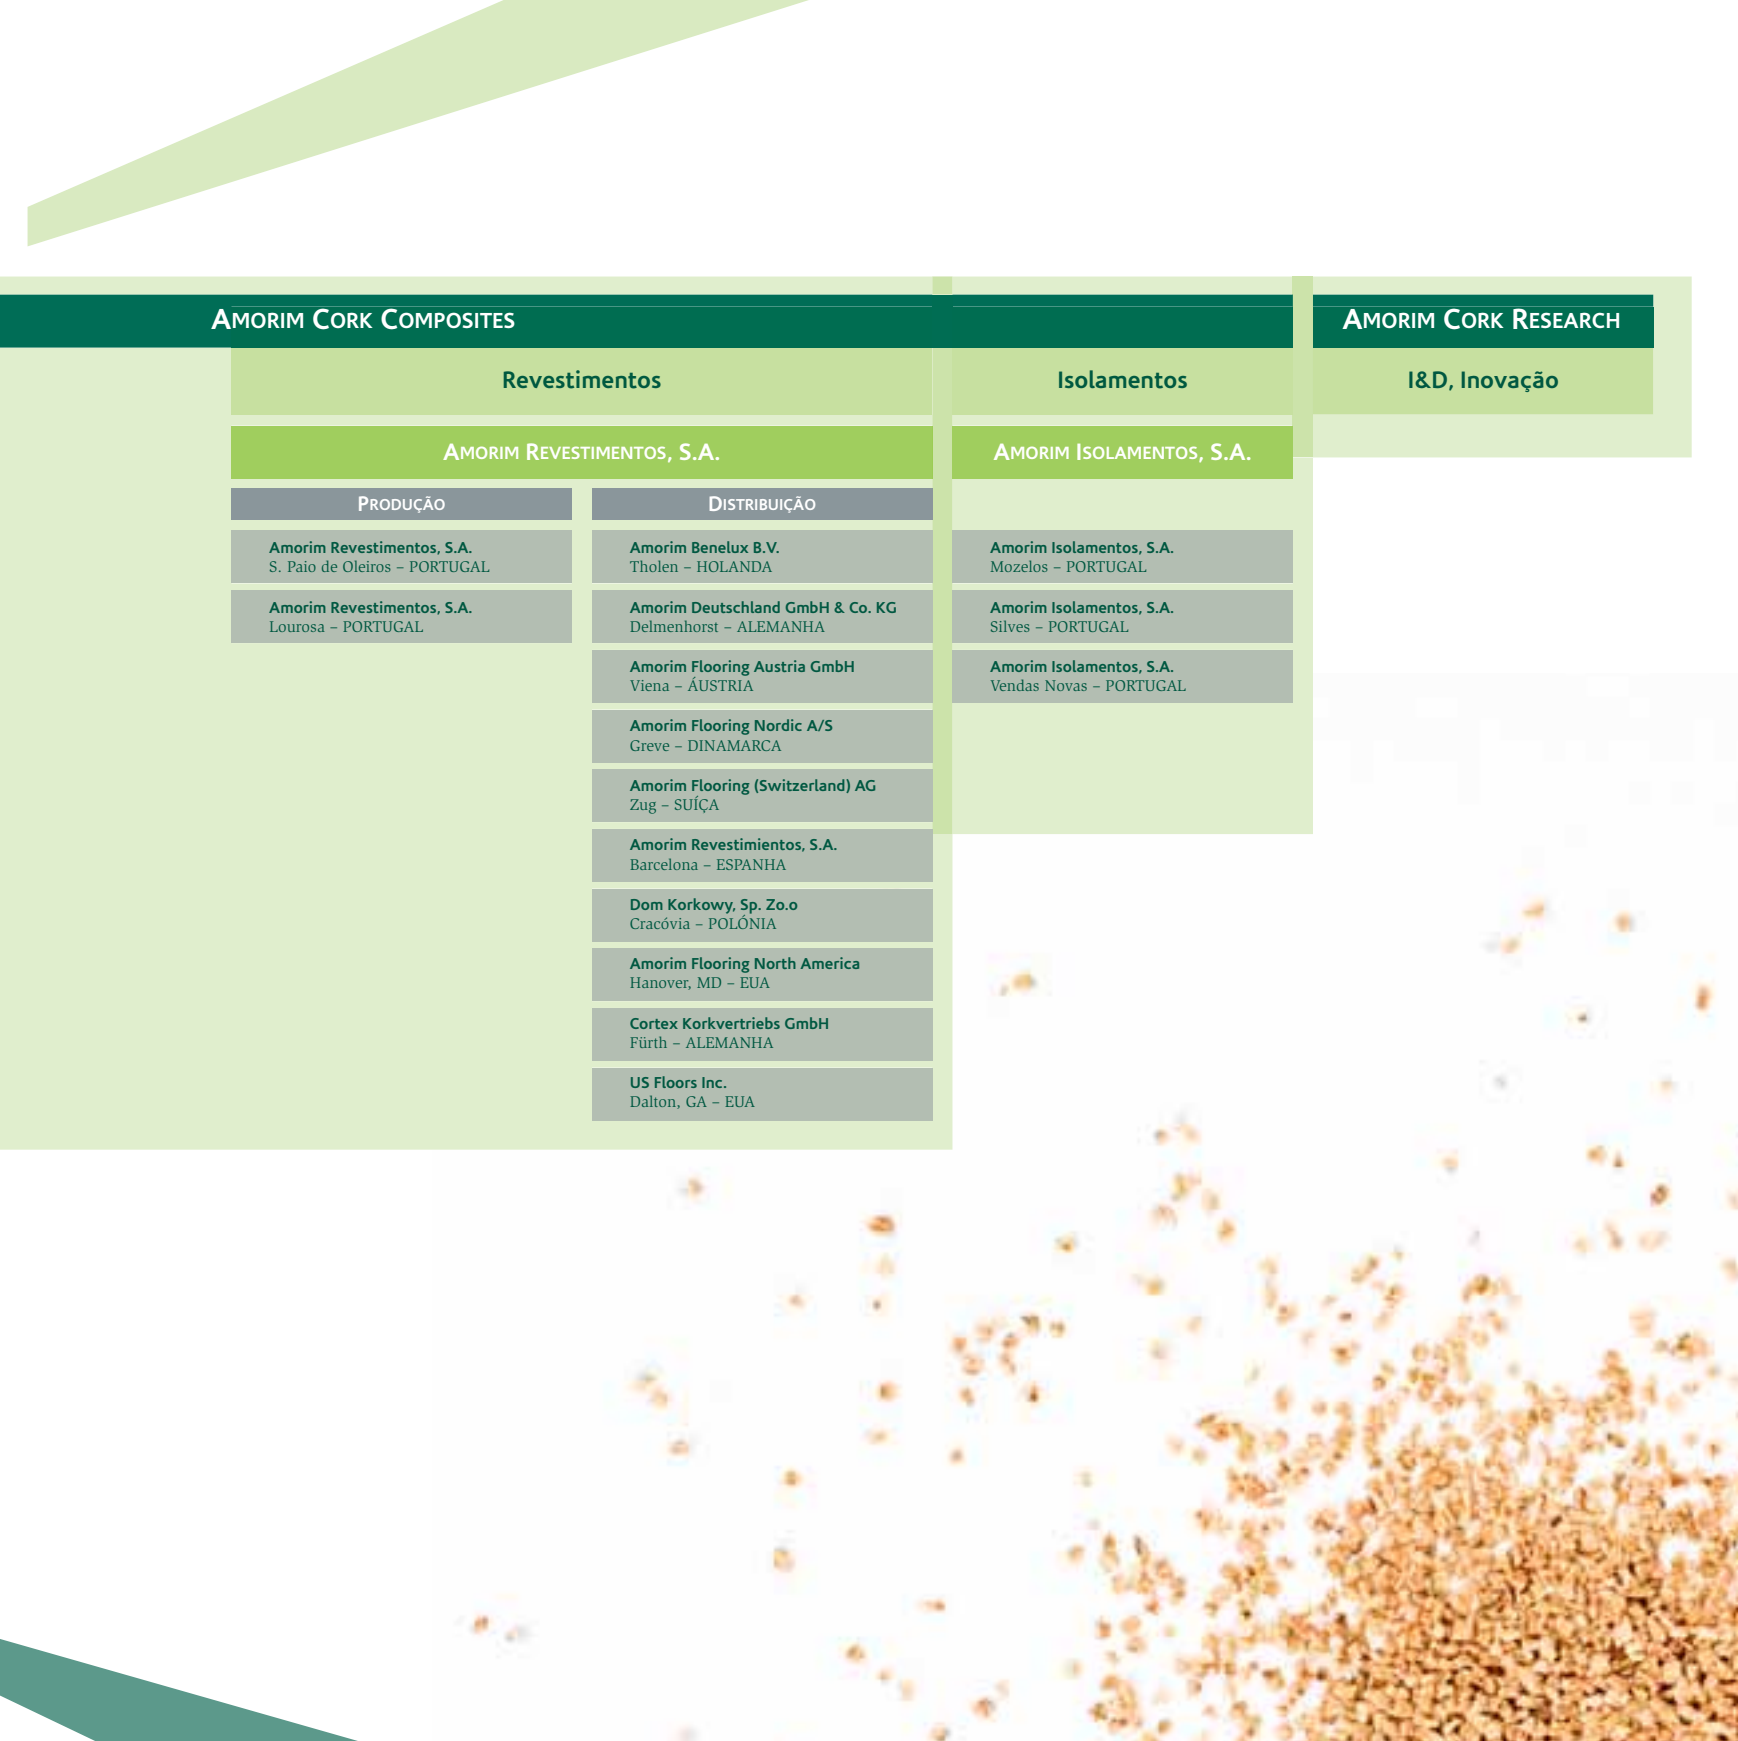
Amorim Cork Composites

Revestimentos

Amorim Revestimentos, S.A.

Produção

Amorim Revestimentos, S.A.
S. Paio de Oleiros – PORTUGAL

Amorim Revestimentos, S.A.
Lourosa – PORTUGAL

Distribuição

Amorim Benelux B.V.
Tholen – HOLANDA

Amorim Deutschland GmbH & Co. KG
Delmenhorst – ALEMANHA

Amorim Flooring Austria GmbH
Viena – ÁUSTRIA

Amorim Flooring Nordic A/S
Greve – DINAMARCA

Amorim Flooring (Switzerland) AG
Zug – SUÍÇA

Amorim Revestimientos, S.A.
Barcelona – ESPANHA

Dom Korkowy, Sp. Zo.o
Cracóvia – POLÓNIA

Amorim Flooring North America
Hanover, MD – EUA

Cortex Korkvertriebs GmbH
Fürth – ALEMANHA

US Floors Inc.
Dalton, GA – EUA

Isolamentos

Amorim Isolamentos, S.A.

Amorim Isolamentos, S.A.
Mozelos – PORTUGAL

Amorim Isolamentos, S.A.
Silves – PORTUGAL

Amorim Isolamentos, S.A.
Vendas Novas – PORTUGAL

Amorim Cork Research

I&D, Inovação